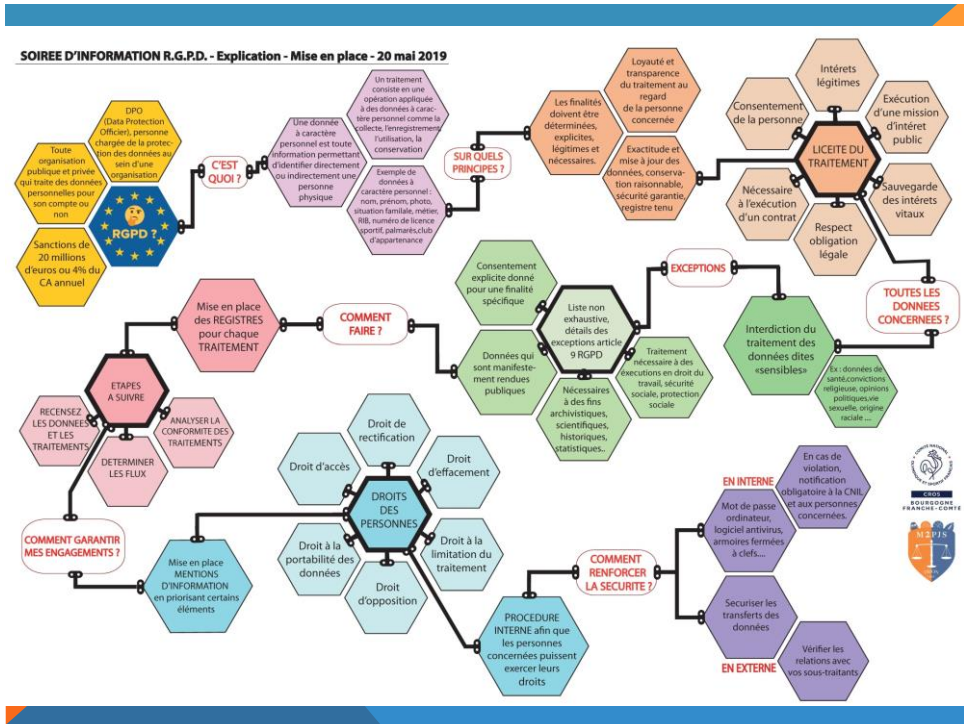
SOIREE D'INFORMATION R.G.P.D. - Explication - Mise en place - 20 mai 2019

DPO (Data Protection Officer), personne chargée de la protection des données au sein d'une organisation

Toute organisation publique et privée qui traite des données personnelles pour son compte ou non

RGPD ?

Sanctions de 20 millions d'euros ou 4% du CA annuel

C'EST QUOI ?

Une donnée à caractère personnel est toute information permettant d'identifier directement ou indirectement une personne physique

Un traitement consiste en une opération appliquée à des données à caractère personnel comme la collecte, l'enregistrement, l'utilisation, la conservation

Exemple de données à caractère personnel : nom, prénom, photo, situation familale, métier, RIB, numéro de licence sportif, palmarès,club d'appartenance

SUR QUELS PRINCIPES ?

Les finalités doivent être déterminées, explicites, légitimes et nécessaires.

Loyauté et transparence du traitement au regard de la personne concernée

Exactitude et mise à jour des données, conservation raisonnable, sécurité garantie, registre tenu

LICEITE DU TRAITEMENT

Intérets légitimes

Consentement de la personne

Exécution d'une mission d'intéret public

Sauvegarde des intérets vitaux

Nécessaire à l'exécution d'un contrat

Respect obligation légale

TOUTES LES DONNEES CONCERNEES ?

EXCEPTIONS

Interdiction du traitement des données dites «sensibles»

Ex : données de santé,convictions religieuse, opinions politiques,vie sexuelle, origine raciale ....

Consentement explicite donné pour une finalité spécifique

Liste non exhaustive, détails des exceptions article 9 RGPD

Données qui sont manifestement rendues publiques

Traitement nécessaire à des éxecutions en droit du travail, sécurité sociale, protection sociale

Nécessaires à des fins archivistiques, scientifiques, historiques, statistiques..

COMMENT FAIRE ?

Mise en place des REGISTRES pour chaque TRAITEMENT

ETAPES A SUIVRE

RECENSEZ LES DONNEES ET LES TRAITEMENTS

ANALYSER LA CONFORMITE DES TRAITEMENTS

DETERMINER LES FLUX

COMMENT GARANTIR MES ENGAGEMENTS ?

Mise en place MENTIONS D'INFORMATION en priorisant certains éléments

DROITS DES PERSONNES

Droit de rectification

Droit d'accès

Droit d'effacement

Droit à la portabilité des données

Droit à la limitation du traitement

Droit d'opposition

PROCEDURE INTERNE afin que les personnes concernées puissent exercer leurs droits

COMMENT RENFORCER LA SECURITE ?

EN INTERNE

Mot de passe ordinateur, logiciel antivirus, armoires fermées à clefs....

En cas de violation, notification obligatoire à la CNIL et aux personnes concernées.

Securiser les transferts des données

EN EXTERNE

Vérifier les relations avec vos sous-traitants

CROS BOURGOGNE FRANCHE-COMTÉ

M2PJS